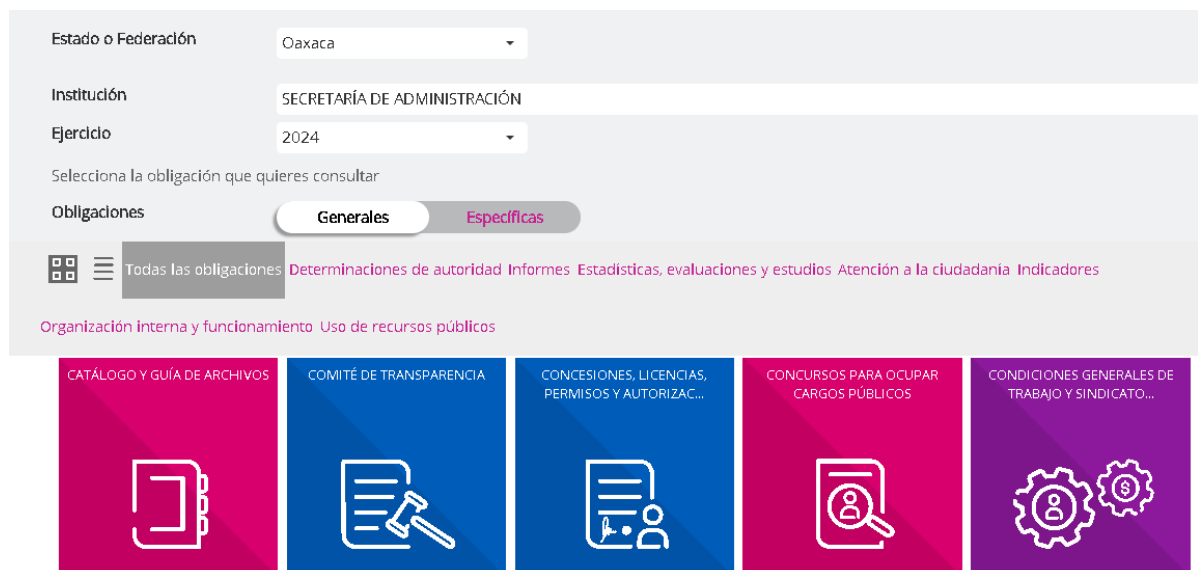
Estado o Federación Oaxaca

Institución SECRETARÍA DE ADMINISTRACIÓN

Ejercicio 2024

Selecciona la obligación que quieres consultar

Obligaciones Generales Específicas

Todas las obligaciones Determinaciones de autoridad Informes Estadísticas, evaluaciones y estudios Atención a la ciudadanía Indicadores

Organización interna y funcionamiento Uso de recursos públicos

CATÁLOGO Y GUÍA DE ARCHIVOS

COMITÉ DE TRANSPARENCIA

CONCESIONES, LICENCIAS, PERMISOS Y AUTORIZAC...

CONCURSOS PARA OCUPAR CARGOS PÚBLICOS

CONDICIONES GENERALES DE TRABAJO Y SINDICATO...